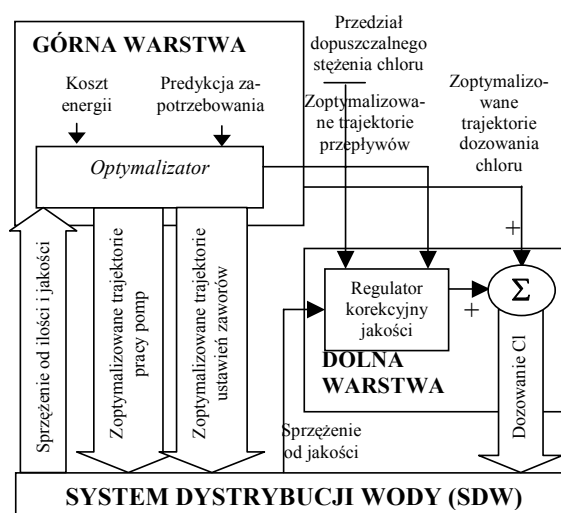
GÓRNA WARSTWA

Przedział dopuszczalnego stężenia chloru

Koszt energii

Predykcja zapotrzebowania

Zoptymalizowane trajektorie przepływów

Zoptymalizowane trajektorie dozowania chloru

Optymalizator

+

Sprzężenie od ilości i jakości

Zoptymalizowane trajektorie pracy pomp

Zoptymalizowane trajektorie ustawień zaworów

Regulator korekcyjny jakości

+

$\Sigma$

DOLNA WARSTWA

Sprzężenie od jakości

Dozowanie Cl

SYSTEM DYSTRYBUCJI WODY (SDW)